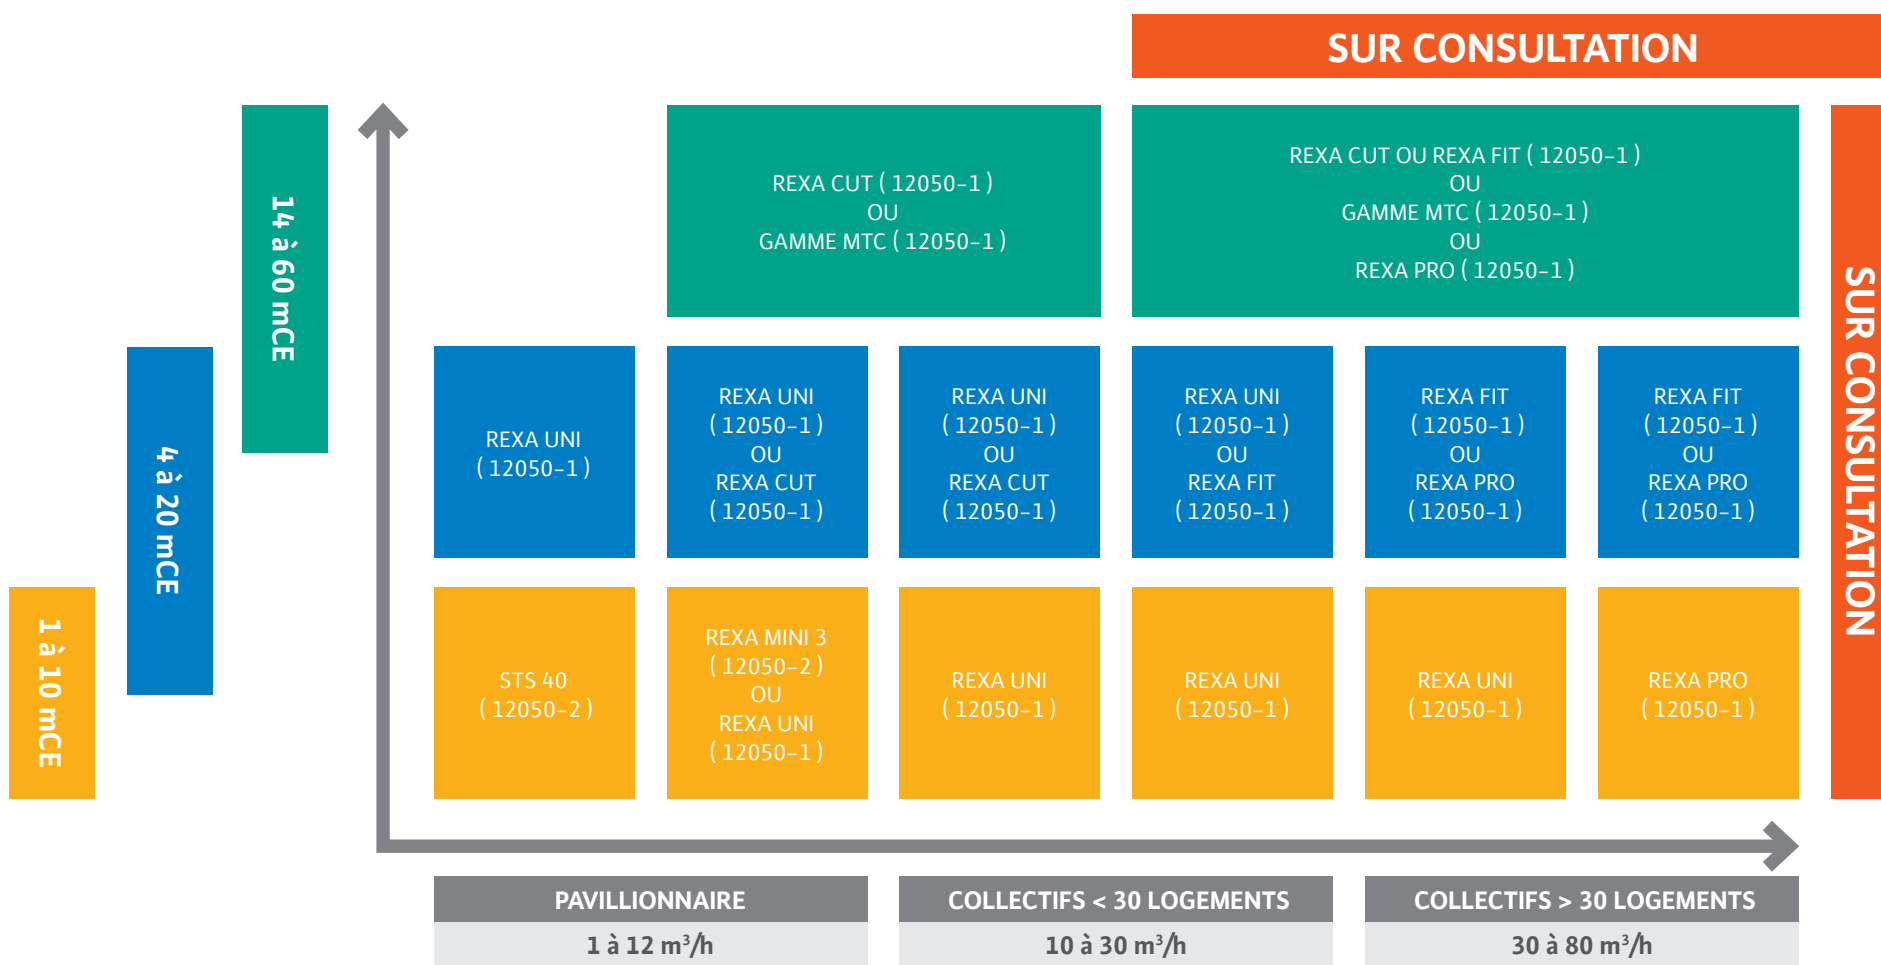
SUR CONSULTATION

14 à 60 mCE

4 à 20 mCE

1 à 10 mCE

REXA CUT ( 12050-1 )
OU
GAMME MTC ( 12050-1 )

REXA CUT OU REXA FIT ( 12050-1 )
OU
GAMME MTC ( 12050-1 )
OU
REXA PRO ( 12050-1 )

SUR CONSULTATION

REXA UNI ( 12050-1 )

REXA UNI ( 12050-1 ) OU REXA CUT ( 12050-1 )

REXA UNI ( 12050-1 ) OU REXA CUT ( 12050-1 )

REXA UNI ( 12050-1 ) OU REXA FIT ( 12050-1 )

REXA FIT ( 12050-1 ) OU REXA PRO ( 12050-1 )

REXA FIT ( 12050-1 ) OU REXA PRO ( 12050-1 )

STS 40 ( 12050-2 )

REXA MINI 3 ( 12050-2 ) OU REXA UNI ( 12050-1 )

REXA UNI ( 12050-1 )

REXA UNI ( 12050-1 )

REXA UNI ( 12050-1 )

REXA PRO ( 12050-1 )

PAVILLIONNAIRE
1 à 12 $m^3$/h

COLLECTIFS < 30 LOGEMENTS
10 à 30 $m^3$/h

COLLECTIFS > 30 LOGEMENTS
30 à 80 $m^3$/h